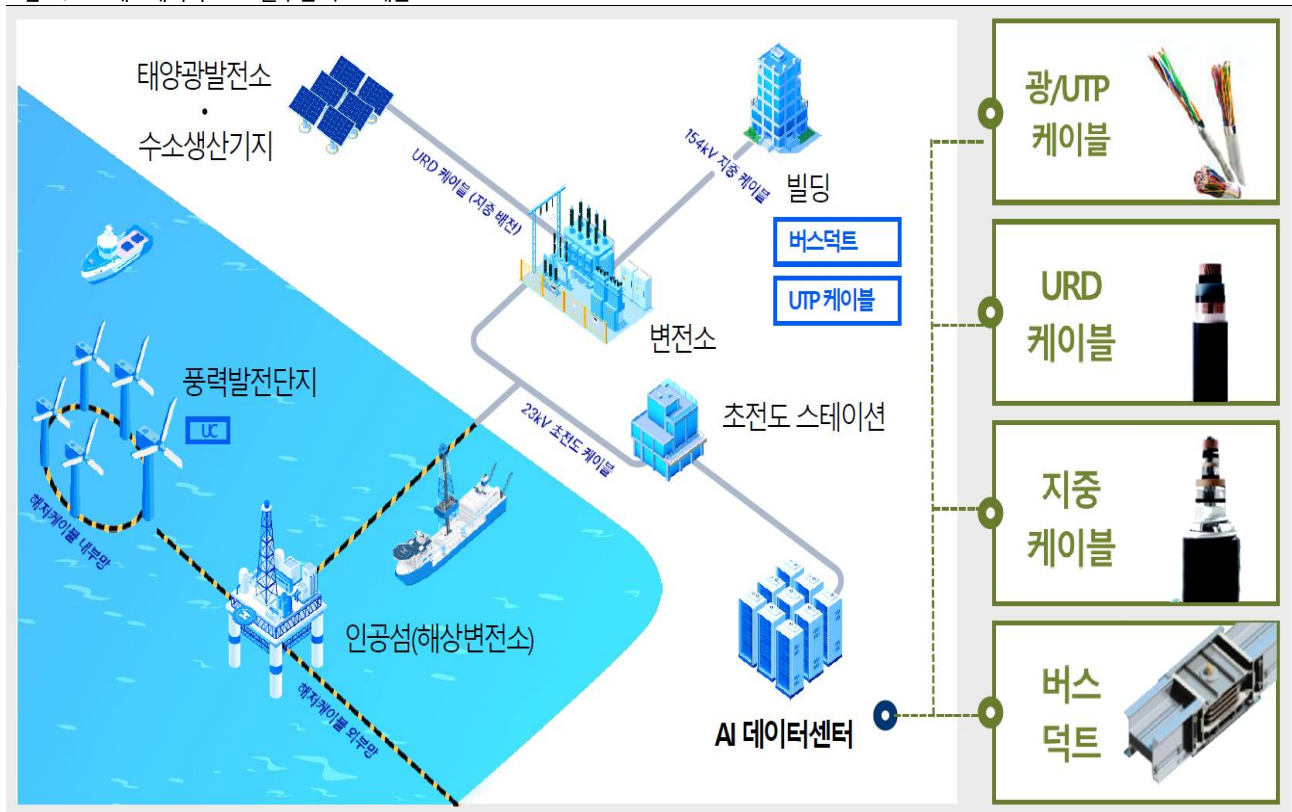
태양광발전소
•
수소생산기지

URD 케이블 (지중 배전)

154kV 지중 케이블

빌딩

버스덕트

UTP 케이블

변전소

풍력발전단지

UC

23kV 초전도 케이블

초전도 스테이션

해저케이블 내부망

인공섬(해상변전소)

해저케이블 외부망

AI 데이터센터

광/UTP 케이블

URD 케이블

지중 케이블

버스 덕트